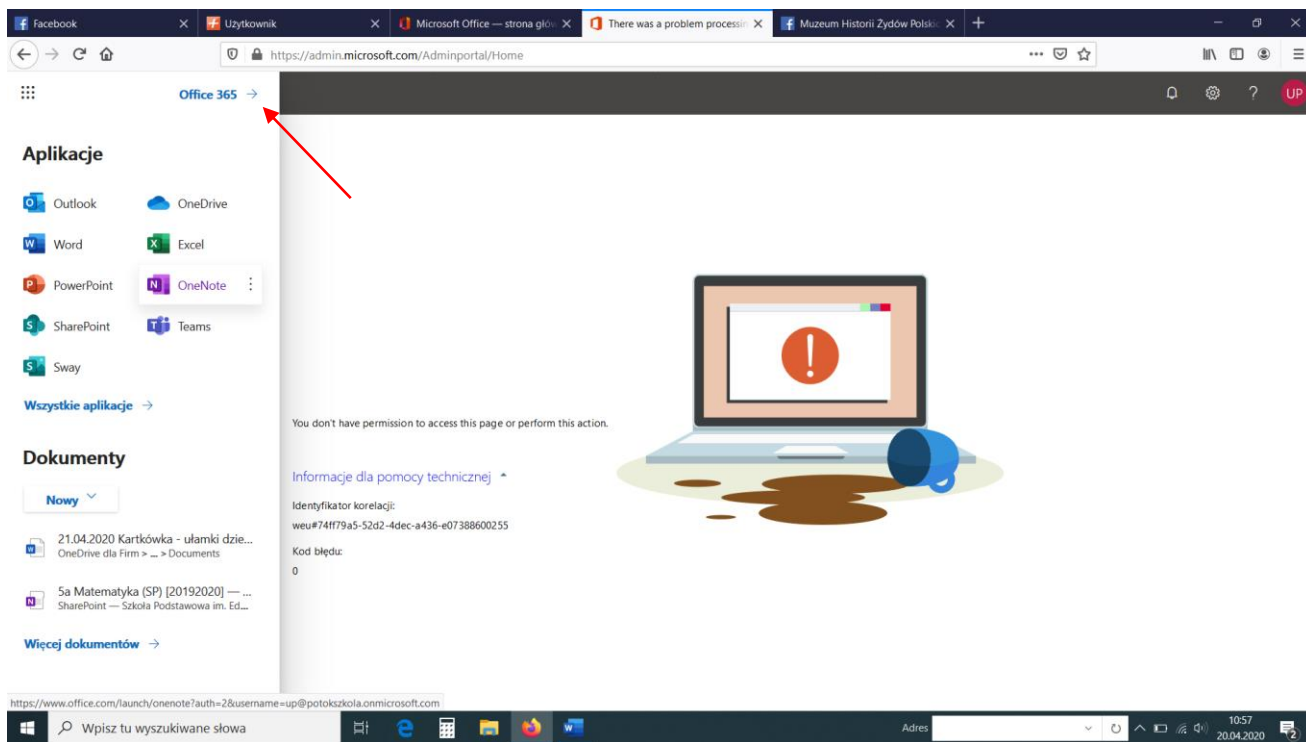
Facebook
Użytkownik
Microsoft Office — strona głó
There was a problem processi
Muzeum Historii Żydów Polski

https://admin.microsoft.com/Adminportal/Home

Office 365 →

UP

Aplikacje

Outlook
OneDrive
Word
Excel
PowerPoint
OneNote
SharePoint
Teams
Sway

Wszystkie aplikacje →

Dokumenty

Nowy

21.04.2020 Kartkówka - ułamki dzie...
OneDrive dla Firm > ... > Documents

5a Matematyka (SP) [20192020] — ...
SharePoint — Szkoła Podstawowa im. Ed...

Więcej dokumentów →

You don't have permission to access this page or perform this action.

Informacje dla pomocy technicznej

Identyfikator korelacji:
weu#74ff79a5-52d2-4dec-a436-e07388600255

Kod błędu:
0

https://www.office.com/launch/onenote?auth=2&username=up@potokszkola.onmicrosoft.com

Wpisz tu wyszukiwane słowa

Adres

10:57
20.04.2020

2